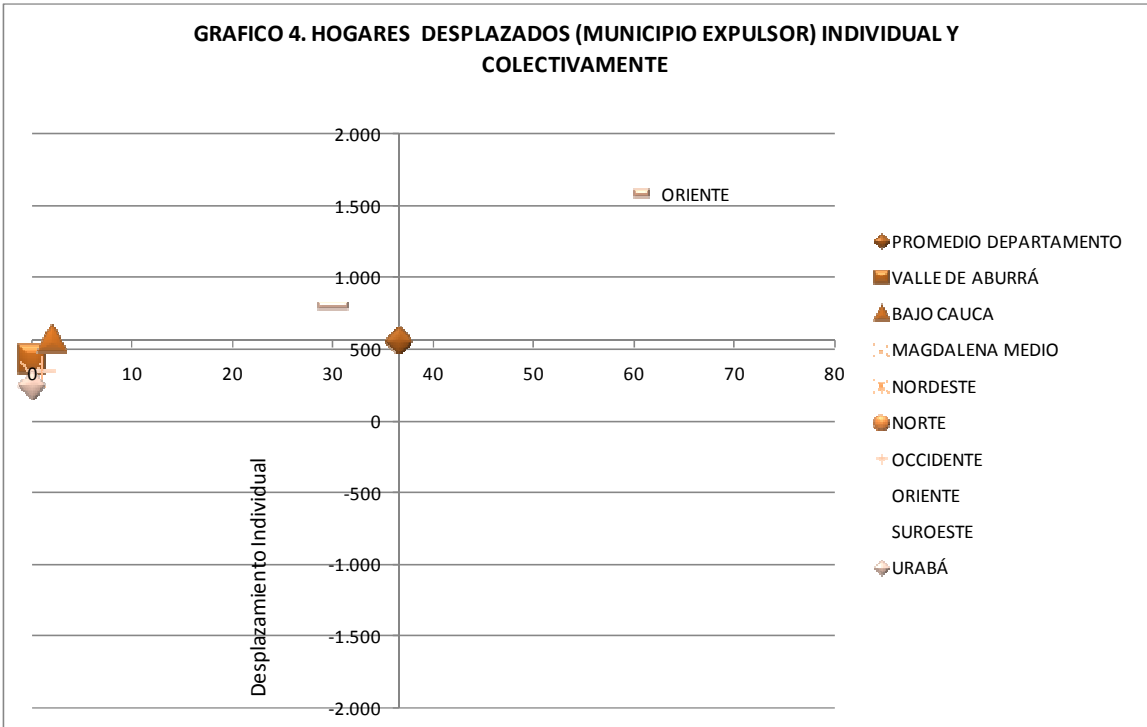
GRAFICO 4. HOGARES DESPLAZADOS (MUNICIPIO EXPULSOR) INDIVIDUAL Y COLECTIVAMENTE

2.000
1.500
1.000
500
0
-500
-1.000
-1.500
-2.000

0
10
20
30
40
50
60
70
80

ORIENTE

Desplazamiento Individual

PROMEDIO DEPARTAMENTO
VALLE DE ABURRÁ
BAJO CAUCA
MAGDALENA MEDIO
NORDESTE
NORTE
OCCIDENTE
ORIENTE
SUROESTE
URABÁ